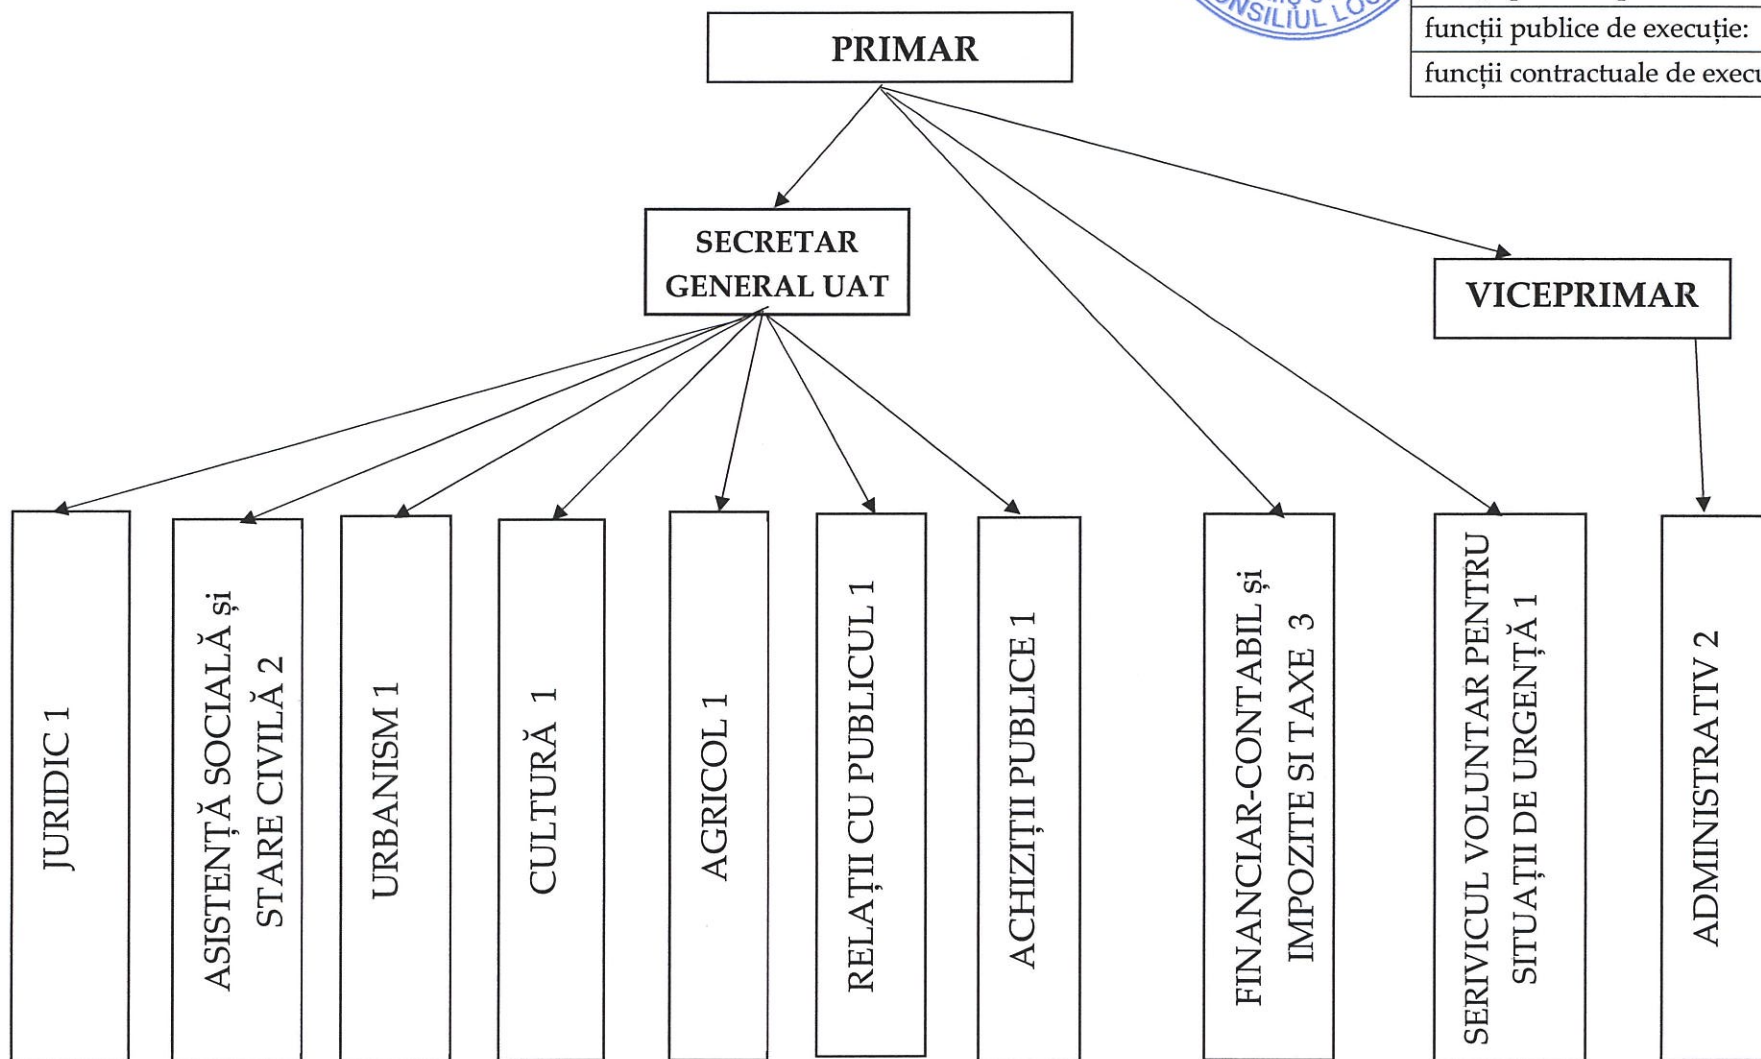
NSILIUL L

funcții publice de execuție:

funcții contractuale de execu

PRIMAR

SECRETAR GENERAL UAT

VICEPRIMAR

JURIDIC 1

ASISTENȚĂ SOCIALĂ și STARE CIVILĂ 2

URBANISM 1

CULTURĂ 1

AGRICOL 1

RELAȚII CU PUBLICUL 1

ACHIZIȚII PUBLICE 1

FINANCIAR-CONTABIL și IMPOZITE SI TAXE 3

SERIVICUL VOLUNTAR PENTRU SITUAȚII DE URGENȚĂ 1

ADMINISTRATIV 2